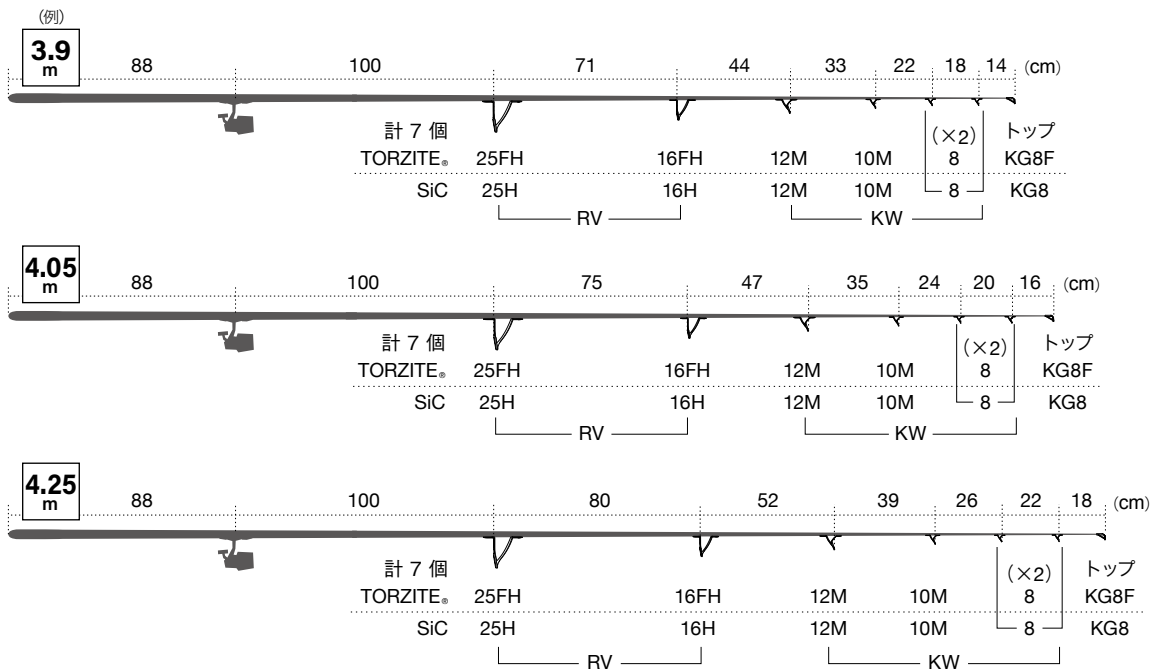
(例)

3.9 m

88 100 71 44 33 22 18 14 (cm)

計 7 個

| | | | | | | トップ |
|---|---|---|---|---|---|---|
| | | | | | (×2) | |
| TORZITE® | 25FH | 16FH | 12M | 10M | 8 | KG8F |
| SiC | 25H | 16H | 12M | 10M | 8 | KG8 |

RV KW

4.05 m

88 100 75 47 35 24 20 16 (cm)

計 7 個

| | | | | | | トップ |
|---|---|---|---|---|---|---|
| | | | | | (×2) | |
| TORZITE® | 25FH | 16FH | 12M | 10M | 8 | KG8F |
| SiC | 25H | 16H | 12M | 10M | 8 | KG8 |

RV KW

4.25 m

88 100 80 52 39 26 22 18 (cm)

計 7 個

| | | | | | | トップ |
|---|---|---|---|---|---|---|
| | | | | | (×2) | |
| TORZITE® | 25FH | 16FH | 12M | 10M | 8 | KG8F |
| SiC | 25H | 16H | 12M | 10M | 8 | KG8 |

RV KW